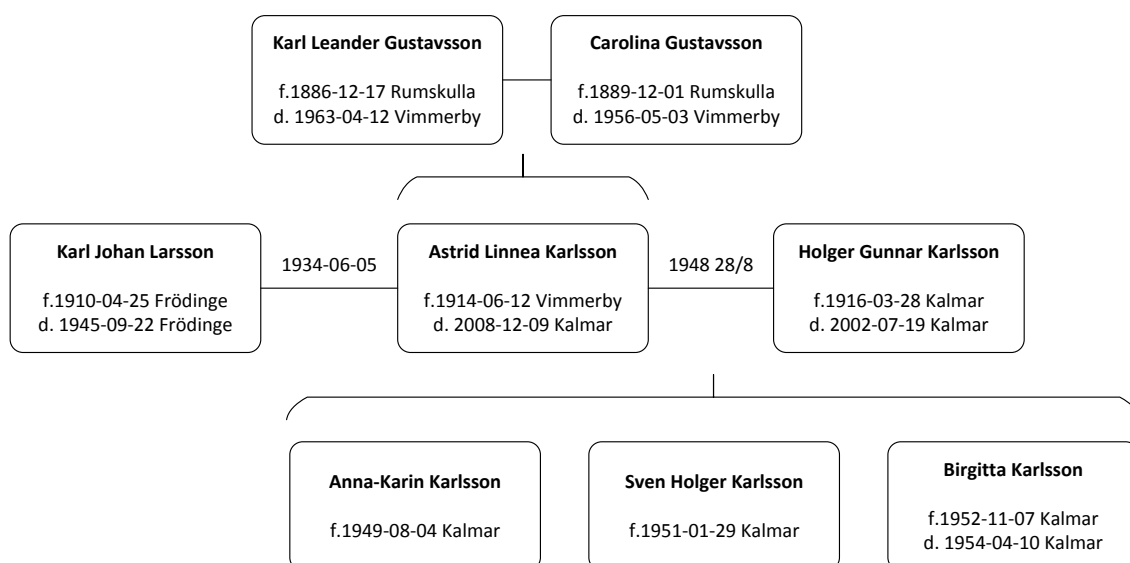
**Karl Leander Gustavsson**

f.1886-12-17 Rumskulla
d. 1963-04-12 Vimmerby

**Carolina Gustavsson**

f.1889-12-01 Rumskulla
d. 1956-05-03 Vimmerby

**Karl Johan Larsson**

f.1910-04-25 Frödinge
d. 1945-09-22 Frödinge

1934-06-05

**Astrid Linnea Karlsson**

f.1914-06-12 Vimmerby
d. 2008-12-09 Kalmar

1948 28/8

**Holger Gunnar Karlsson**

f.1916-03-28 Kalmar
d. 2002-07-19 Kalmar

**Anna-Karin Karlsson**

f.1949-08-04 Kalmar

**Sven Holger Karlsson**

f.1951-01-29 Kalmar

**Birgitta Karlsson**

f.1952-11-07 Kalmar
d. 1954-04-10 Kalmar